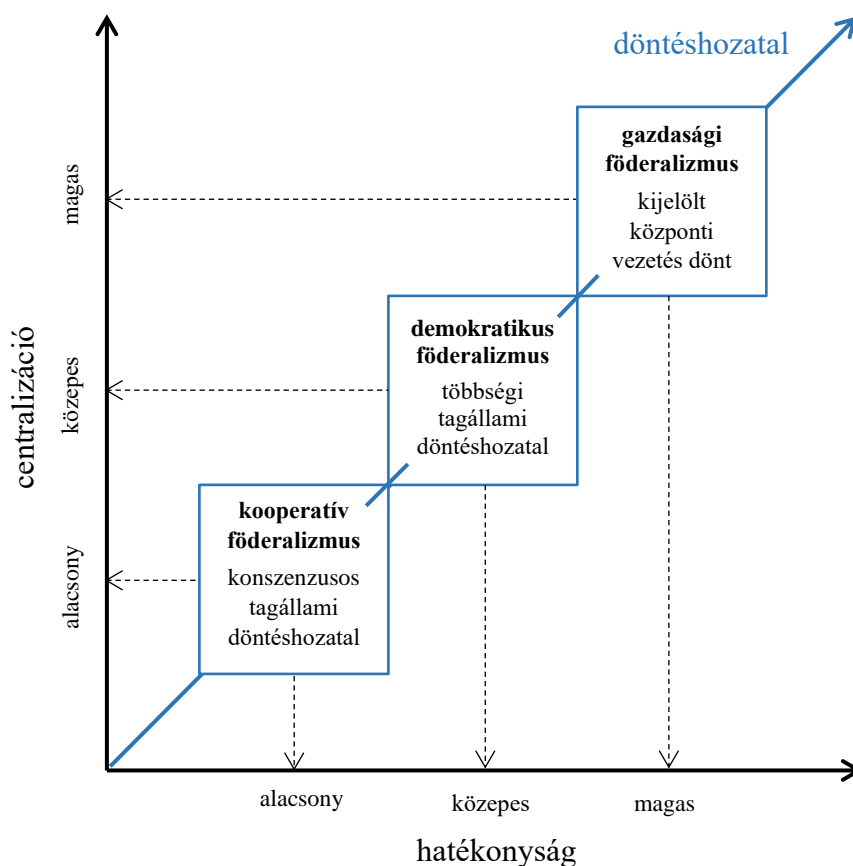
döntéshozatal

gazdasági föderalizmus
kijelölt központi vezetés dönt

demokratikus föderalizmus
többségi tagállami döntéshozatal

kooperatív föderalizmus
konszenzusos tagállami döntéshozatal

centralizáció

magas

közepes

alacsony

alacsony

közepes

magas

hatékonyság